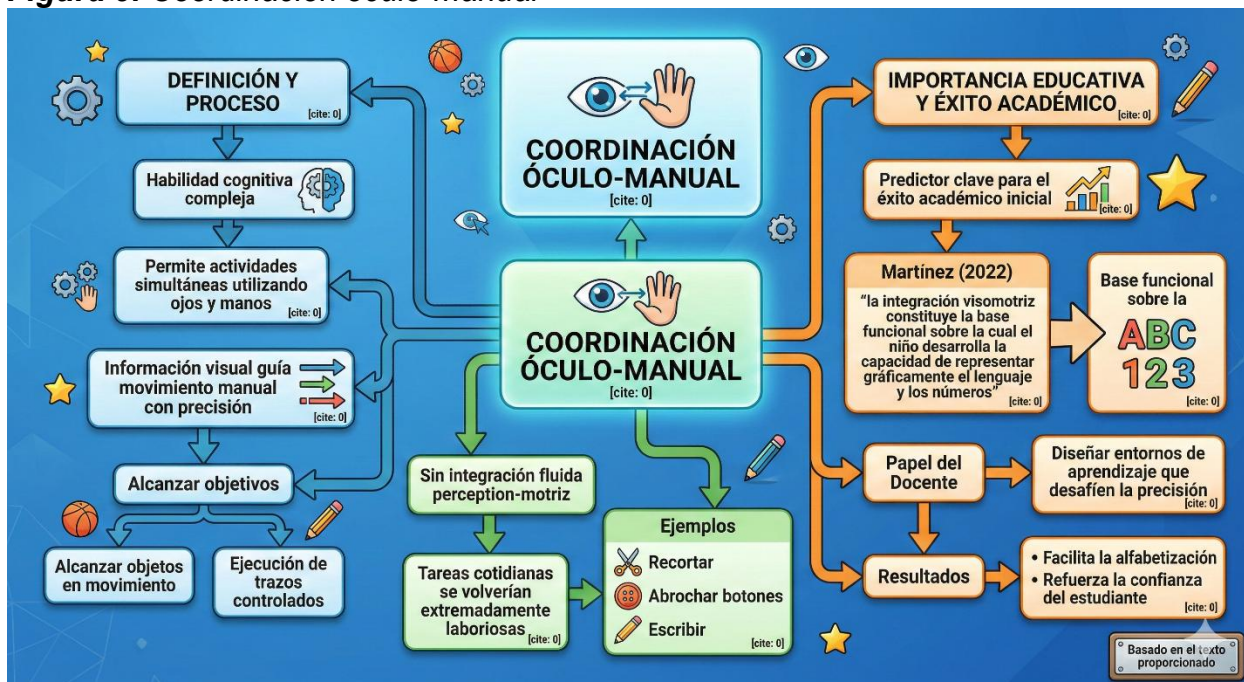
Figura 3. Coordinación óculo-manual

DEFINICIÓN Y PROCESO [cite: 0]

Habilidad cognitiva compleja

Permite actividades simultáneas utilizando ojos y manos [cite: 0]

Información visual guía movimiento manual con precisión [cite: 0]

Alcanzar objetivos

Alcanzar objetos en movimiento

Ejecución de trazos controlados

COORDINACIÓN ÓCULO-MANUAL [cite: 0]

COORDINACIÓN ÓCULO-MANUAL [cite: 0]

Sin integración fluida perception-motriz

Tareas cotidianas se volverían extremadamente laboriosas [cite: 0]

Ejemplos

Recortar

Abrochar botones

Escribir [cite: 0]

IMPORTANCIA EDUCATIVA Y ÉXITO ACADÉMICO [cite: 0]

Predictor clave para el éxito académico inicial [cite: 0]

Martínez (2022)

"la integración visomotriz constituye la base funcional sobre la cual el niño desarrolla la capacidad de representar gráficamente el lenguaje y los números" [cite: 0]

Base funcional sobre la

ABC 123 [cite: 0]

Papel del Docente

Diseñar entornos de aprendizaje que desafíen la precisión [cite: 0]

Resultados

• Facilita la alfabetización
• Refuerza la confianza del estudiante [cite: 0]

Basado en el texto proporcionado